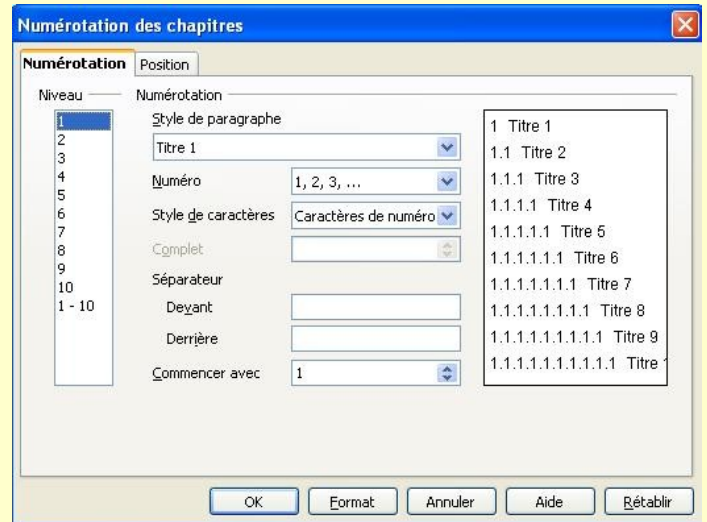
Numérotation des chapitres

Numérotation | Position

Niveau
1
2
3
4
5
6
7
8
9
10
1 - 10

Numérotation

Style de paragraphe
Titre 1

Numéro 1, 2, 3, ...

Style de caractères Caractères de numéro

Complet

Séparateur

Devant

Derrière

Commencer avec 1

1 Titre 1
1.1 Titre 2
1.1.1 Titre 3
1.1.1.1 Titre 4
1.1.1.1.1 Titre 5
1.1.1.1.1.1 Titre 6
1.1.1.1.1.1.1 Titre 7
1.1.1.1.1.1.1.1 Titre 8
1.1.1.1.1.1.1.1.1 Titre 9
1.1.1.1.1.1.1.1.1.1 Titre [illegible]

OK Format Annuler Aide Rétablir